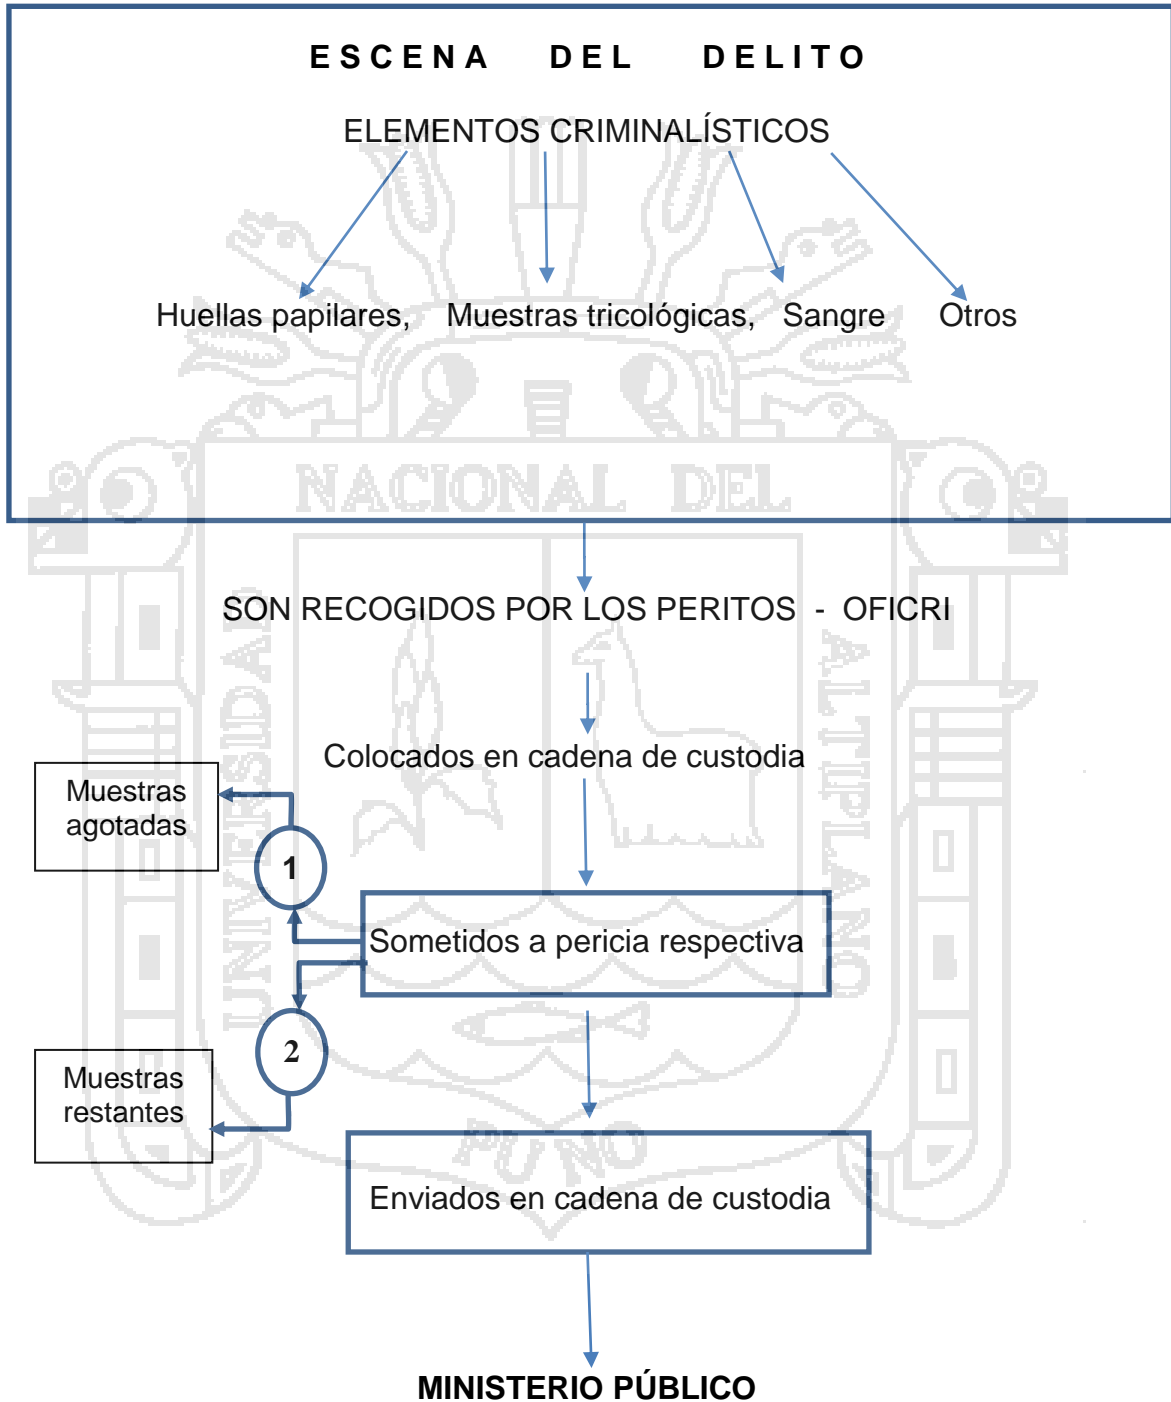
ESCENA DEL DELITO

ELEMENTOS CRIMINALÍSTICOS

Huellas papilares, Muestras tricológicas, Sangre Otros

NACIONAL DEL

SON RECOGIDOS POR LOS PERITOS - OFICRI

UNIVERSIDAD ALTIPLANO

Colocados en cadena de custodia

Muestras agotadas

1

Sometidos a pericia respectiva

2

Muestras restantes

PUNO

Enviados en cadena de custodia

MINISTERIO PÚBLICO